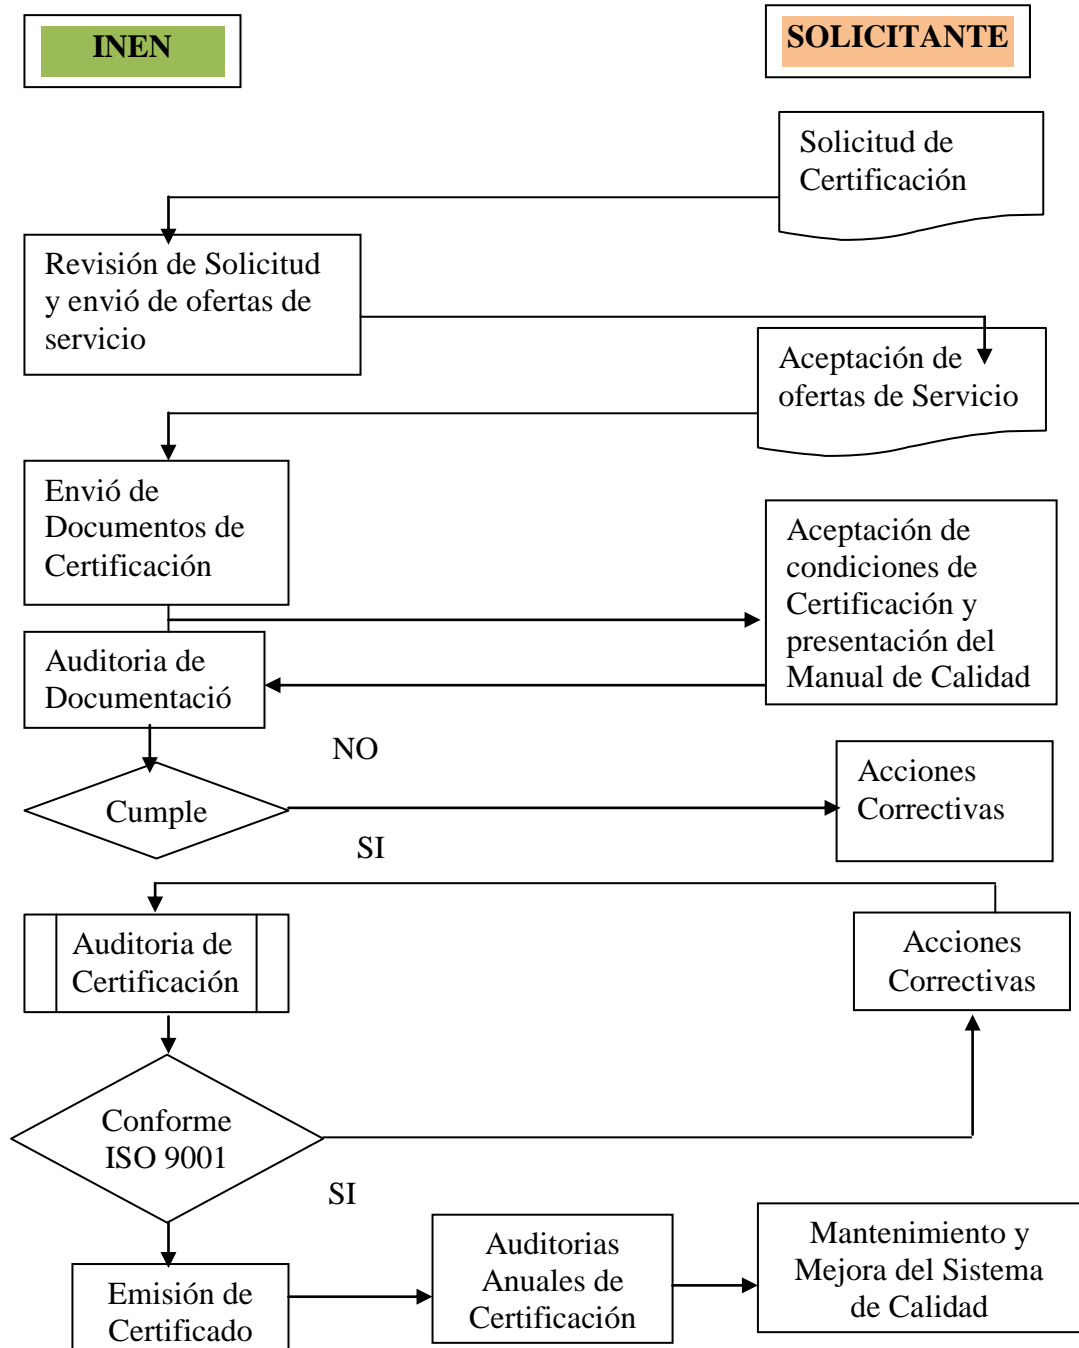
INEN

SOLICITANTE

Solicitud de Certificación

Revisión de Solicitud y envió de ofertas de servicio

Aceptación de ofertas de Servicio

Envió de Documentos de Certificación

Aceptación de condiciones de Certificación y presentación del Manual de Calidad

Auditoria de Documentació

NO

Cumple

Acciones Correctivas

SI

Auditoria de Certificación

Acciones Correctivas

Conforme ISO 9001

SI

Emisión de Certificado

Auditorias Anuales de Certificación

Mantenimiento y Mejora del Sistema de Calidad